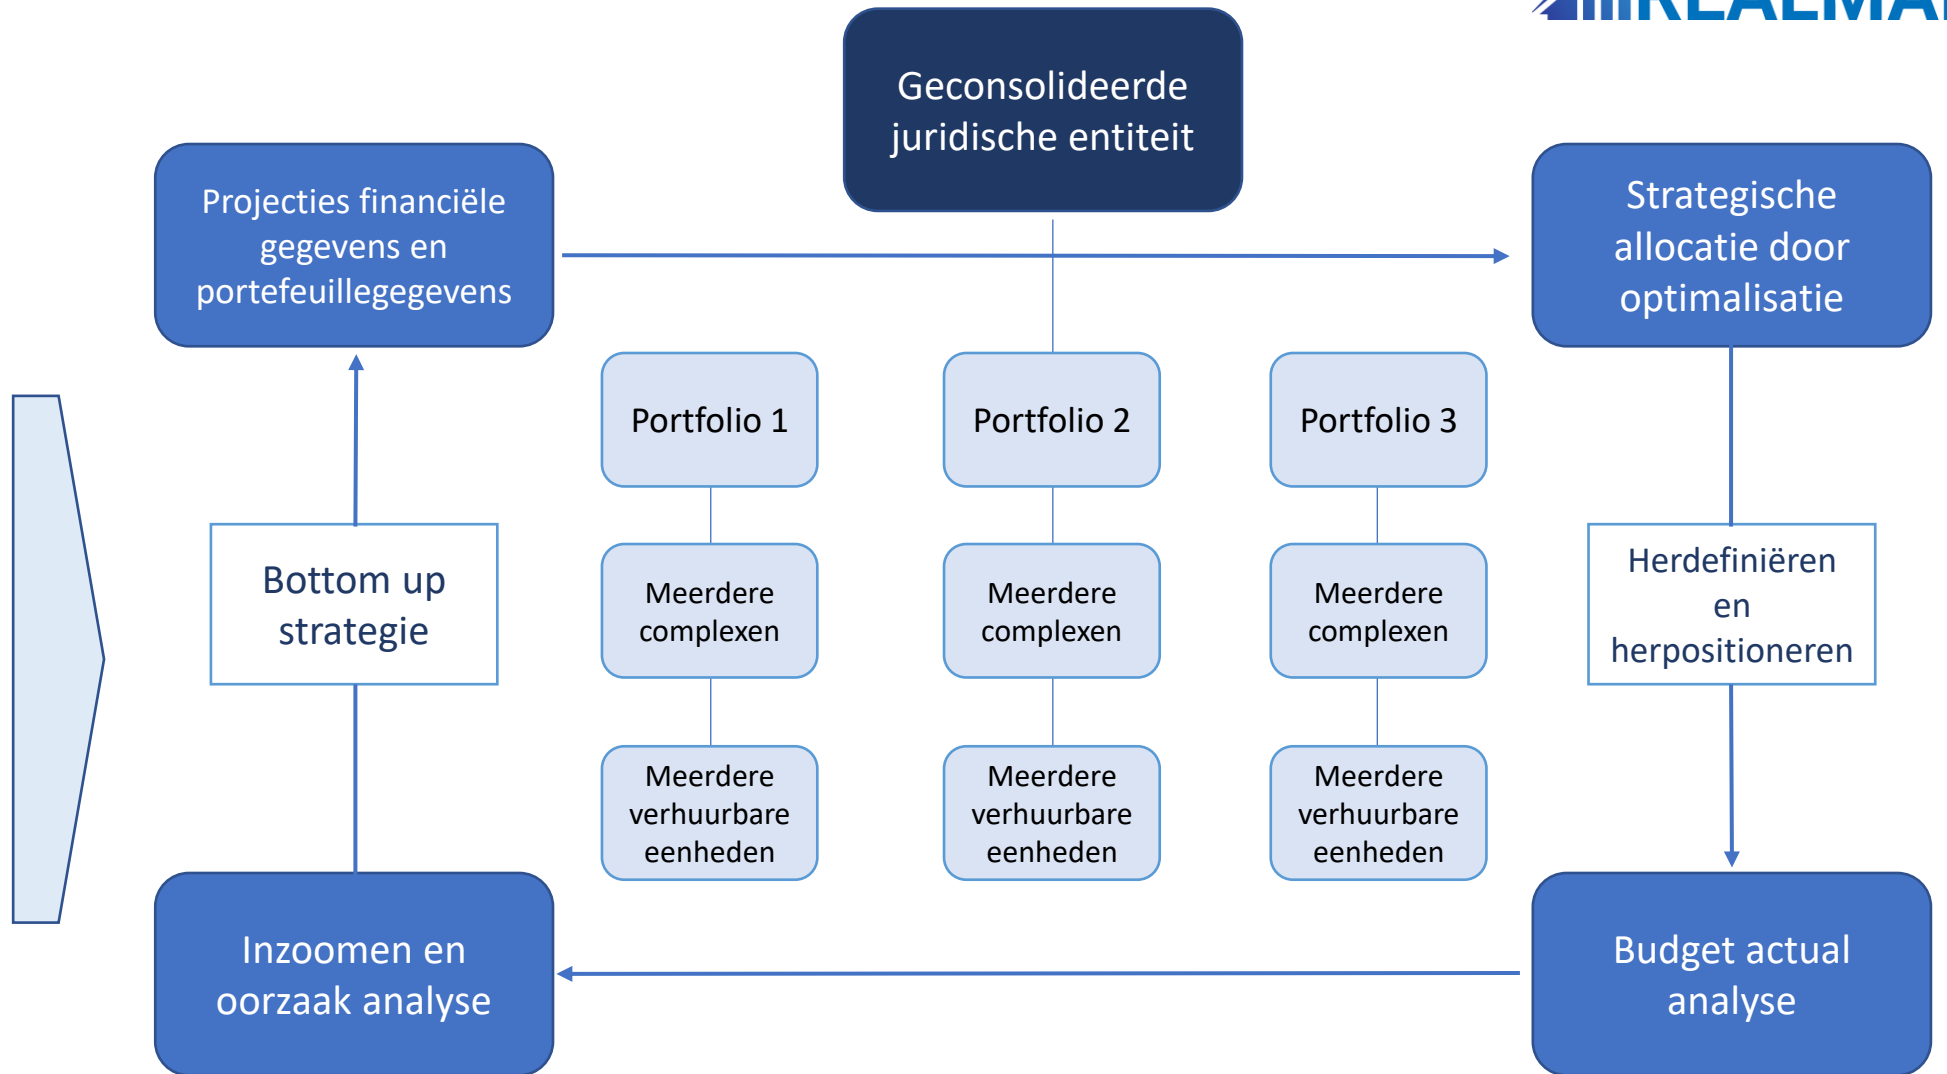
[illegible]

Geconsolideerde juridische entiteit

Projecties financiële gegevens en portefeuillegegevens

Strategische allocatie door optimalisatie

Portfolio 1

Portfolio 2

Portfolio 3

Bottom up strategie

Meerdere complexen

Meerdere complexen

Meerdere complexen

Herdefiniëren en herpositioneren

Meerdere verhuurbare eenheden

Meerdere verhuurbare eenheden

Meerdere verhuurbare eenheden

Inzoomen en oorzaak analyse

Budget actual analyse